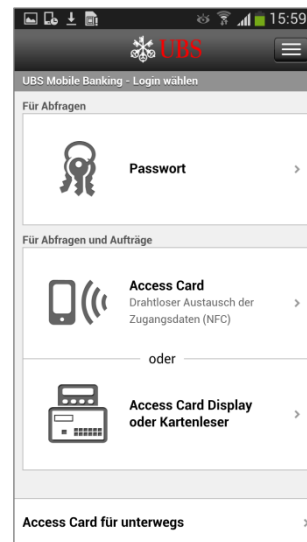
15:59

UBS

UBS Mobile Banking - Login wählen

Für Abfragen

Passwort

Für Abfragen und Aufträge

Access Card
Drahtloser Austausch der Zugangsdaten (NFC)

oder

Access Card Display oder Kartenleser

Access Card für unterwegs